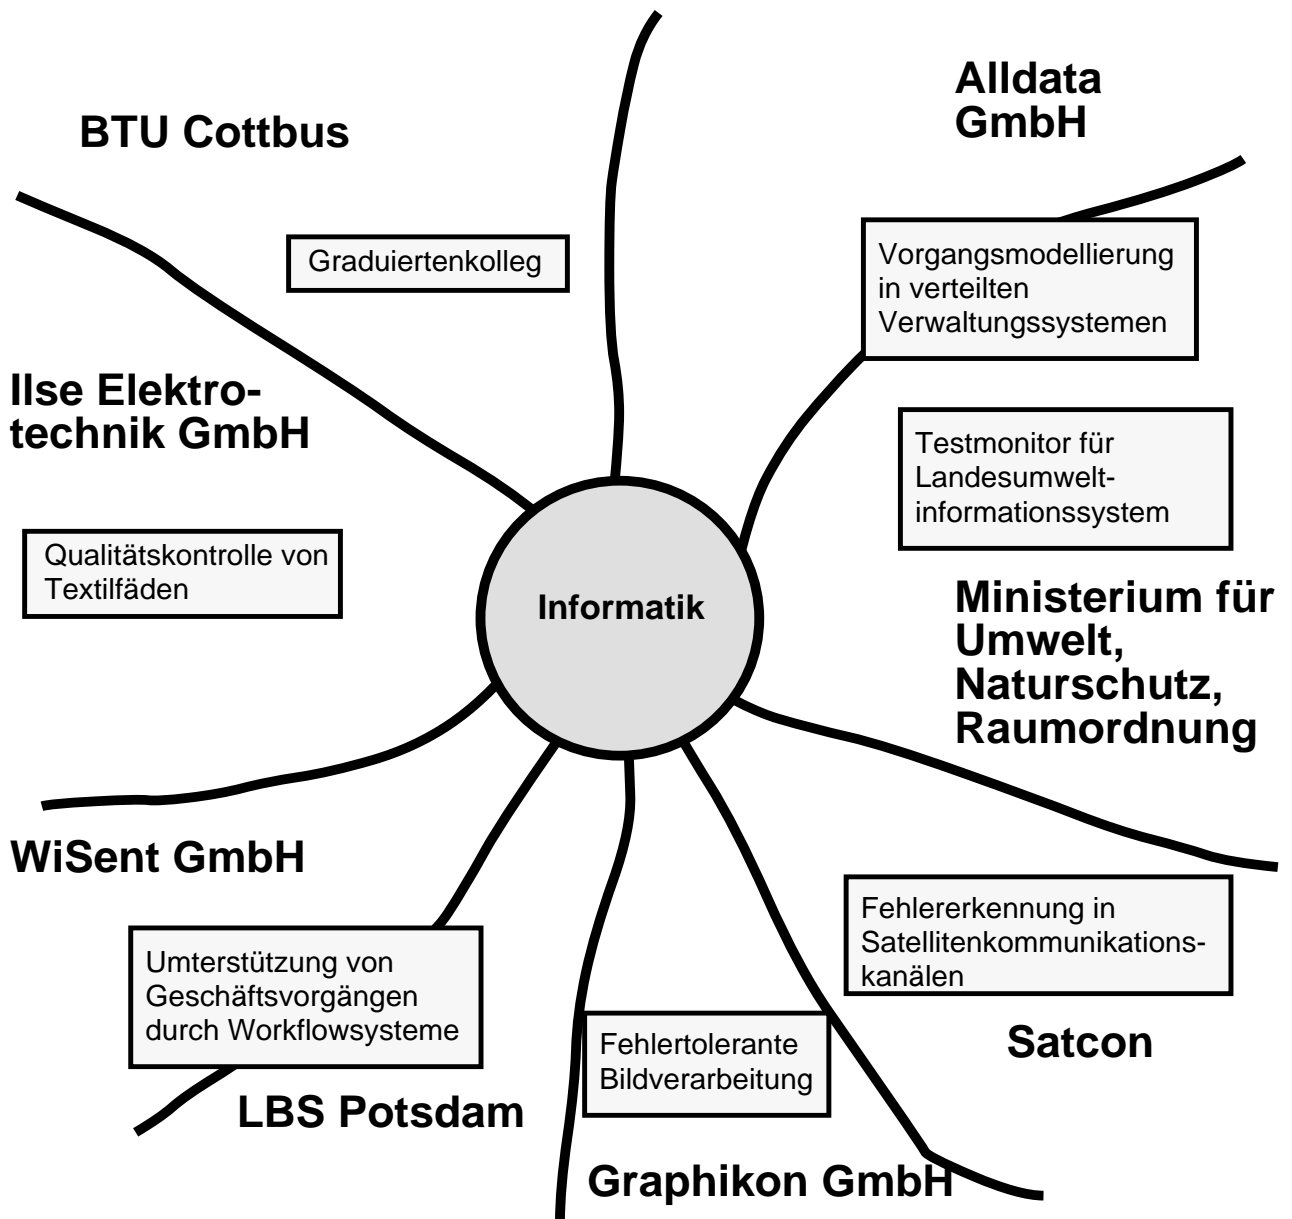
BTU Cottbus

Graduiertenkolleg

Alldata GmbH

Vorgangsmodellierung in verteilten Verwaltungssystemen

Ilse Elektrotechnik GmbH

Testmonitor für Landesumweltinformationssystem

Qualitätskontrolle von Textilfäden

Informatik

Ministerium für Umwelt, Naturschutz, Raumordnung

WiSent GmbH

Fehlererkennung in Satellitenkommunikationskanälen

Umterstützung von Geschäftsvorgängen durch Workflowsysteme

Satcon

Fehlertolerante Bildverarbeitung

LBS Potsdam

Graphikon GmbH